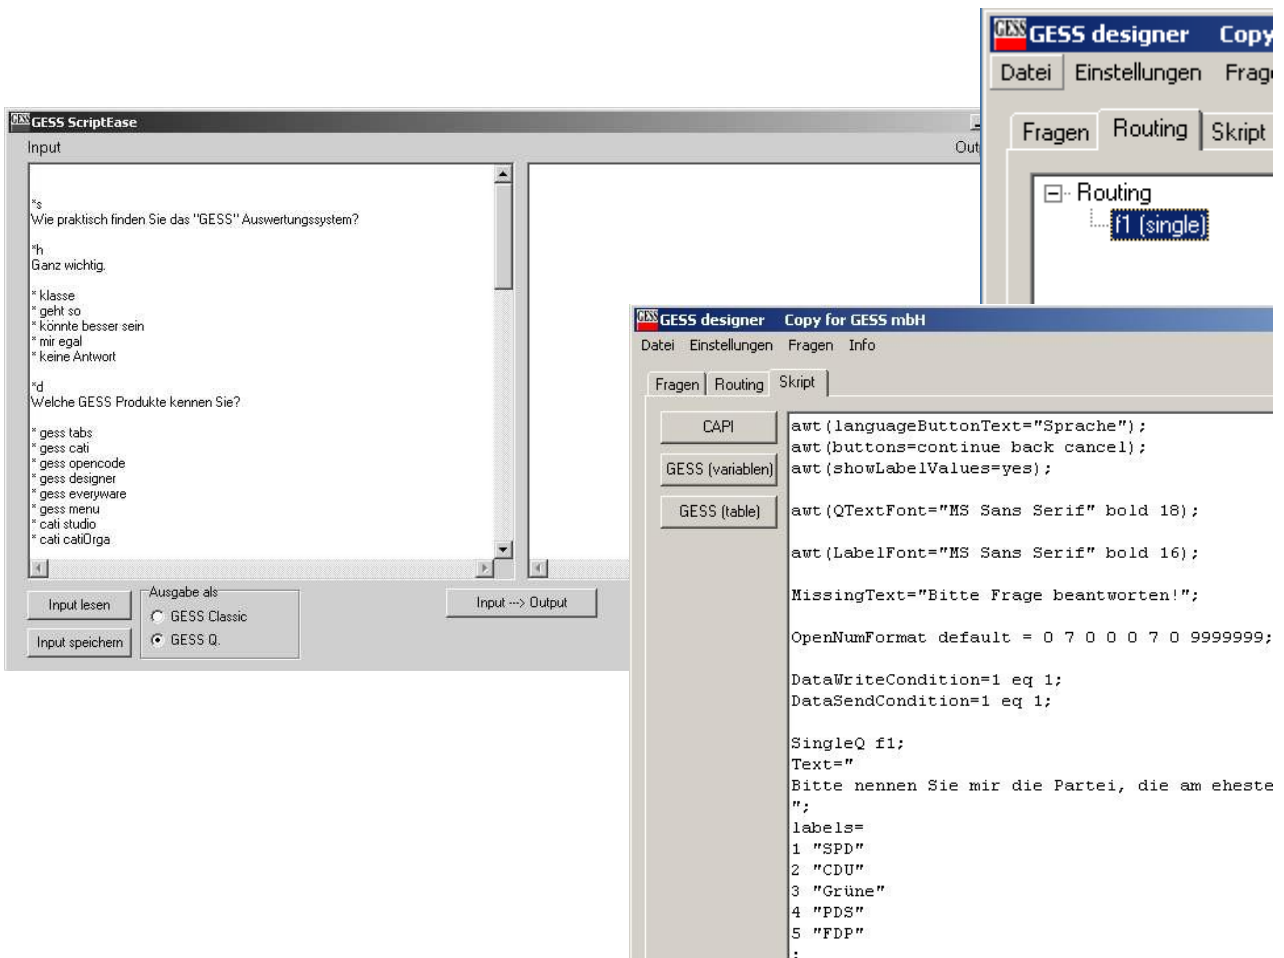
GESS designer Copy
Datei Einstellungen Frag
Fragen Routing Skript
Routing
f1 (single)

GESS ScriptEase
Input
Out

*s
Wie praktisch finden Sie das "GESS" Auswertungssystem?

*h
Ganz wichtig.

* klasse
* geht so
* könnte besser sein
* mir egal
* keine Antwort

*d
Welche GESS Produkte kennen Sie?

* gess tabs
* gess cati
* gess opencode
* gess designer
* gess everyware
* gess menu
* cati studio
* cati catiOrga

Input lesen
Input speichern
Ausgabe als
GESS Classic
GESS Q.
Input ---> Output

GESS designer Copy for GESS mbH
Datei Einstellungen Fragen Info
Fragen Routing Skript
CAPI
GESS (variablen)
GESS (table)

awt(languageButtonText="Sprache");
awt(buttons=continue back cancel);
awt(showLabelValues=yes);

awt(QTextFont="MS Sans Serif" bold 18);

awt(LabelFont="MS Sans Serif" bold 16);

MissingText="Bitte Frage beantworten!";

OpenNumFormat default = 0 7 0 0 0 7 0 9999999;

DataWriteCondition=1 eq 1;
DataSendCondition=1 eq 1;

SingleQ f1;
Text="
Bitte nennen Sie mir die Partei, die am eheste
";
labels=
1 "SPD"
2 "CDU"
3 "Grüne"
4 "PDS"
5 "FDP"